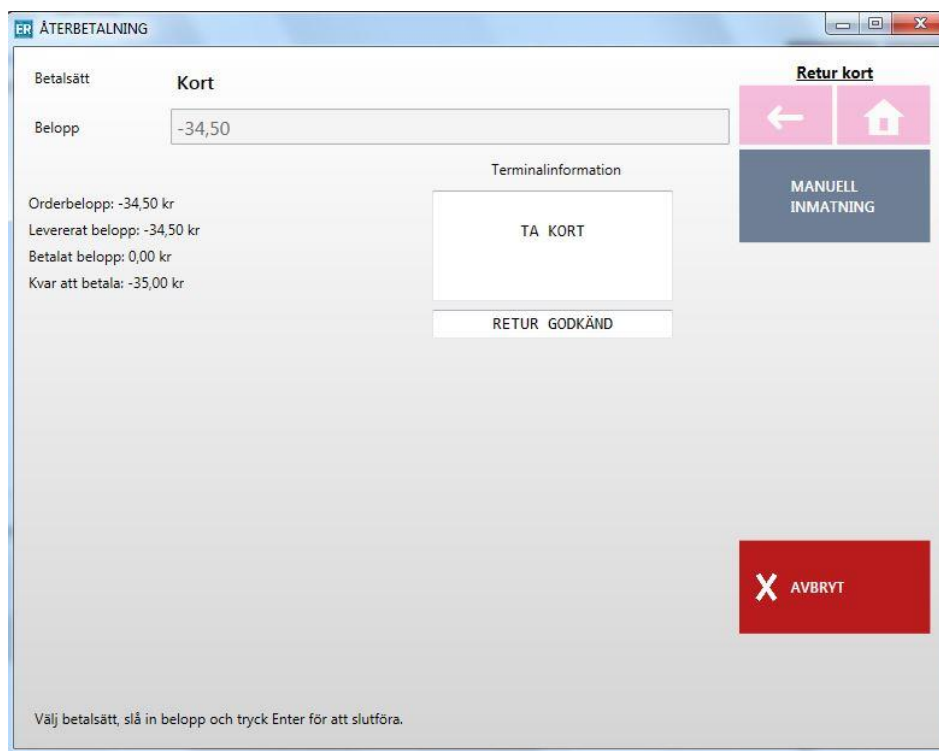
ER ÅTERBETALNING

Betalsätt Kort

Belopp -34,50

Retur kort

MANUELL INMATNING

Terminalinformation

TA KORT

RETUR GODKÄND

Orderbelopp: -34,50 kr
Levererat belopp: -34,50 kr
Betalat belopp: 0,00 kr
Kvar att betala: -35,00 kr

X AVBRYT

Välj betalsätt, slå in belopp och tryck Enter för att slutföra.